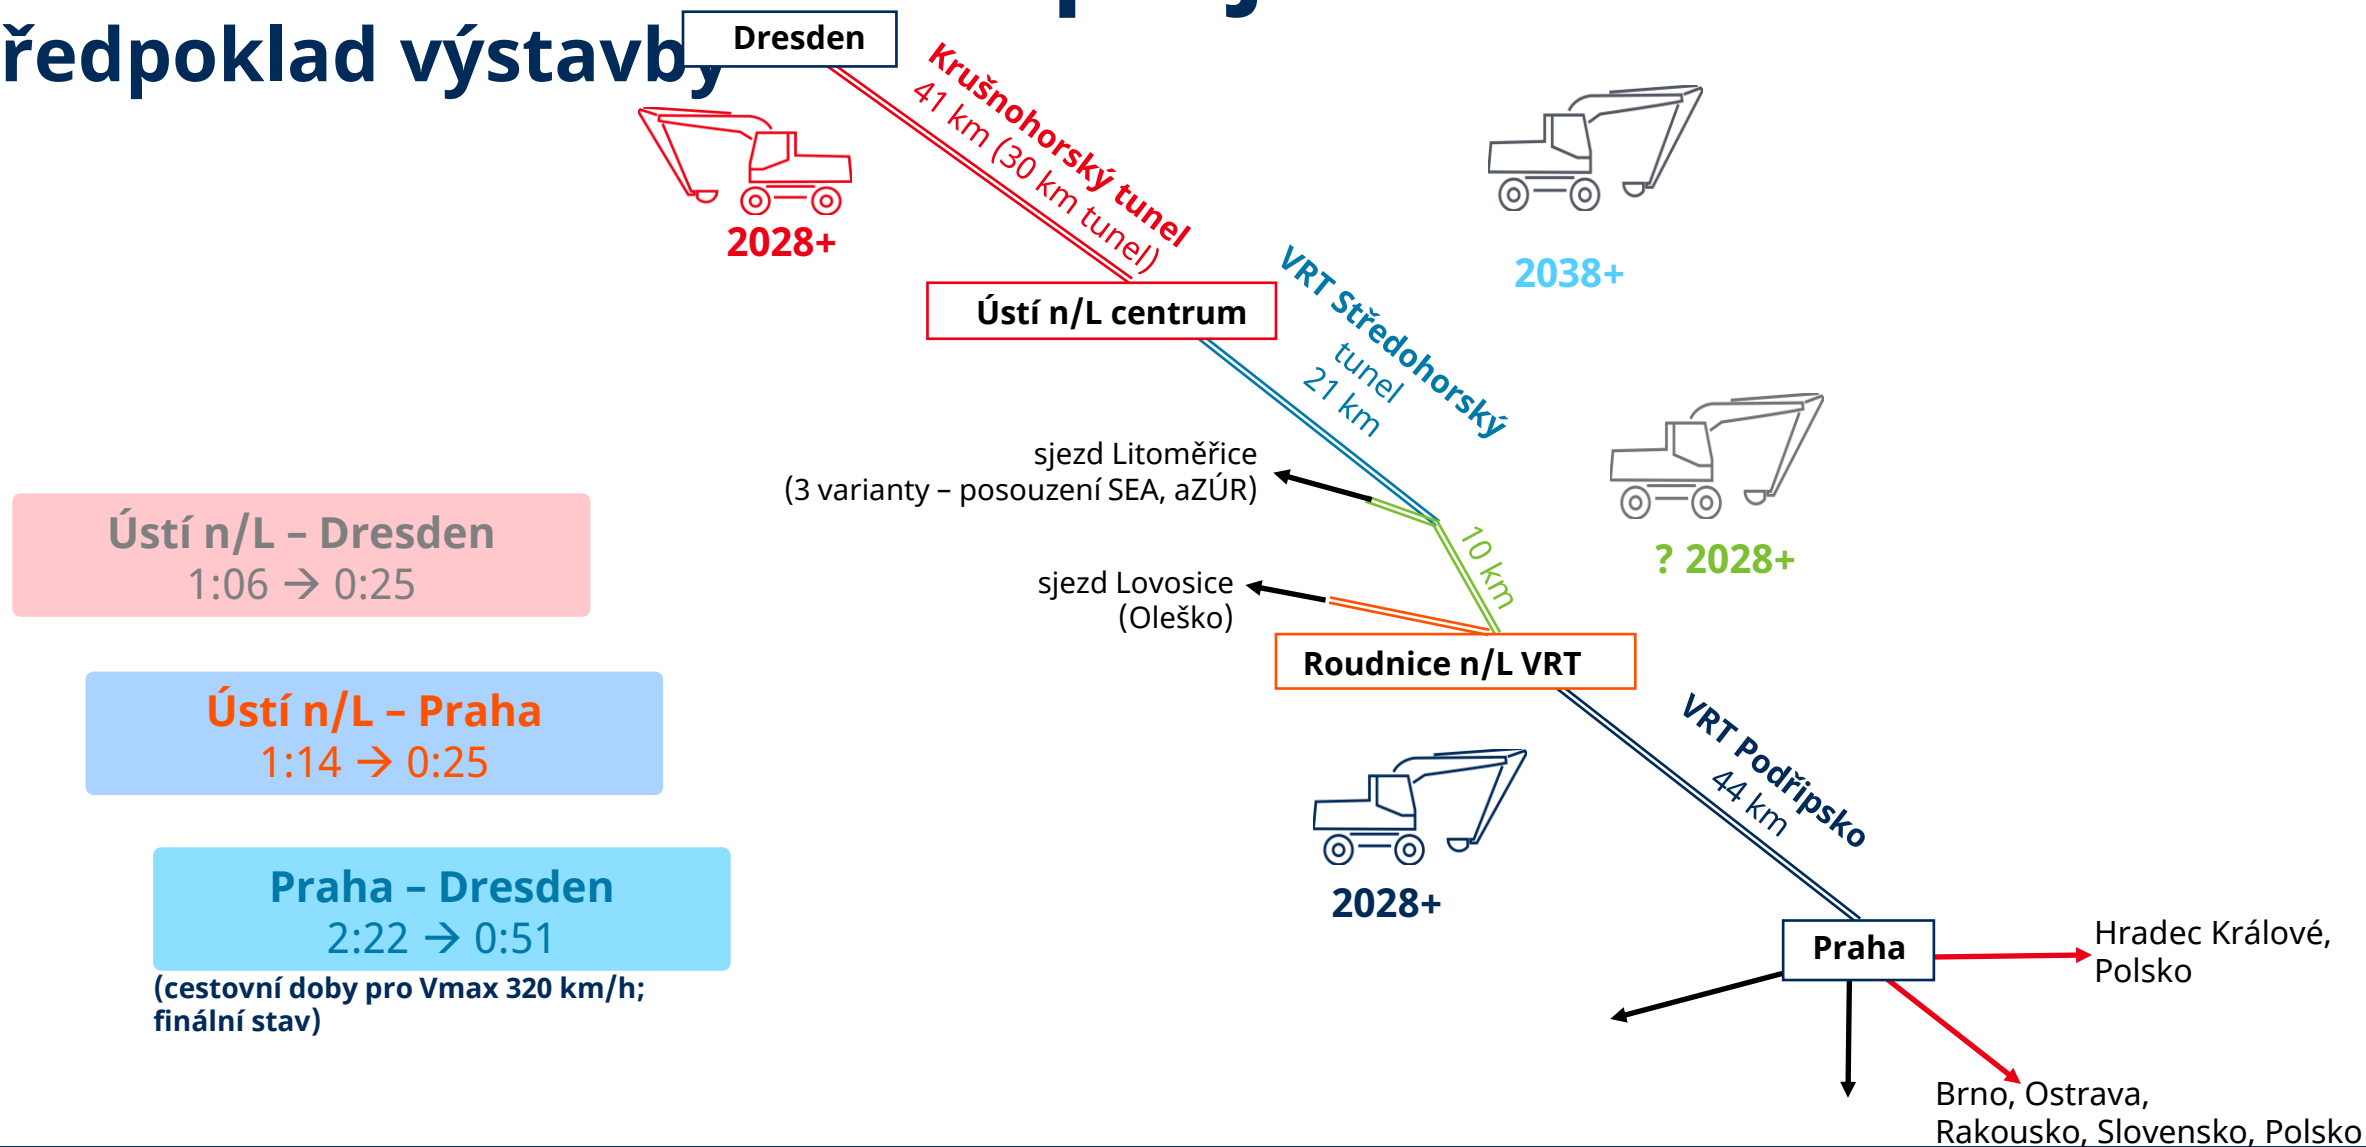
ředpoklad výstavby

Dresden

Krušnohorský tunel
41 km (30 km tunel)

2028+

Ústí n/L centrum

VRT Středohorský tunel
21 km

2038+

sjezd Litoměřice
(3 varianty – posouzení SEA, aZÚR)

10 km

? 2028+

sjezd Lovosice
(Oleško)

Roudnice n/L VRT

VRT Podřipsko
44 km

2028+

Praha

Hradec Králové,
Polsko

Brno, Ostrava,
Rakousko, Slovensko, Polsko

Ústí n/L – Dresden
1:06 → 0:25

Ústí n/L – Praha
1:14 → 0:25

Praha – Dresden
2:22 → 0:51

(cestovní doby pro Vmax 320 km/h; finální stav)